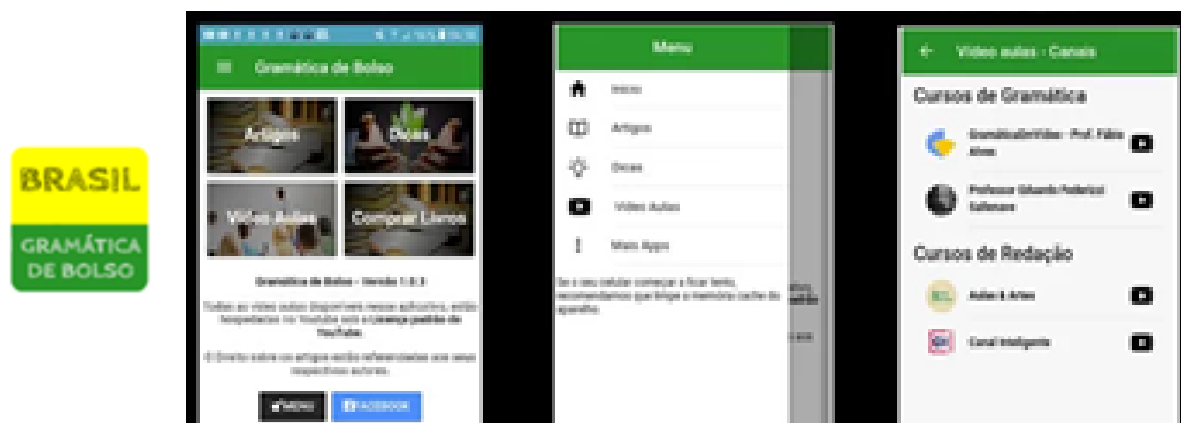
BRASIL
GRAMÁTICA DE BOLSO

Gramática de Bolso

Artigos
Dicas
Vídeos Aulas
Comprar Livros

Gramática de Bolso - Versão 1.0.3

Todas as vídeo aulas disponíveis nesse aplicativo, estão hospedadas no Youtube sob a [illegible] licença padrão do YouTube.

O Direito sobre os artigos estão referenciados aos seus respectivos autores.

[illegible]
FACEBOOK

Menu
Início
Artigos
Dicas
Vídeo Aulas
Mais Apps

Se o seu celular começar a ficar lento, recomendamos que limpe a memória cache do aparelho.

Vídeo aulas - Canais

Cursos de Gramática
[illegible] - Prof. Fábio Alves
Professor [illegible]

Cursos de Redação
Aulas & Artes
Canal Inteligente